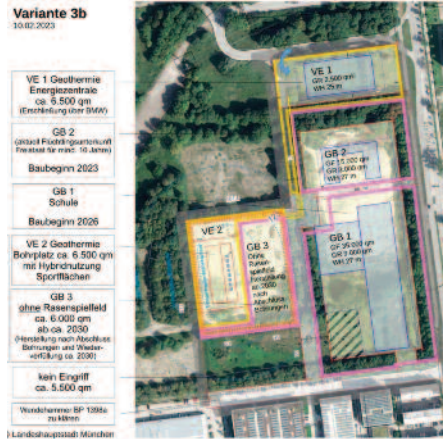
Variante 3b
10.02.2023

VE 1 Geothermie Energiezentrale ca. 6.500 qm
(Erschließung über BMW)

GB 2
(aktuell Flüchtlingsunterkunft Standzeit für mind. 15 Jahre)

Baubeginn 2023

GB 1
Schule

Baubeginn 2026

VE 2 Geothermie Bohrplatz ca. 6.500 qm mit Hybridnutzung Sportflächen

GB 3
ohne Rasenspielfeld ca. 6.000 qm ab ca. 2030
(Herstellung nach Abschluss Bohrungen und Wiederverfüllung ca. 2030)

kein Eingriff ca. 5.500 qm

Vorabcheck BP 1398a zu klären

) Landeshauptstadt München

VE 1
GB 2.500 qm
WH 25 m

GB 2
GF 11.300 qm
GR 5.000 qm
WH 27 m

GB 1
GF 35.000 qm
GR 7.000 qm
WH 27 m

VE 2

GB 3
ohne Rasenspielfeld
Herstellung ab 2030 nach Abschluss Bohrungen